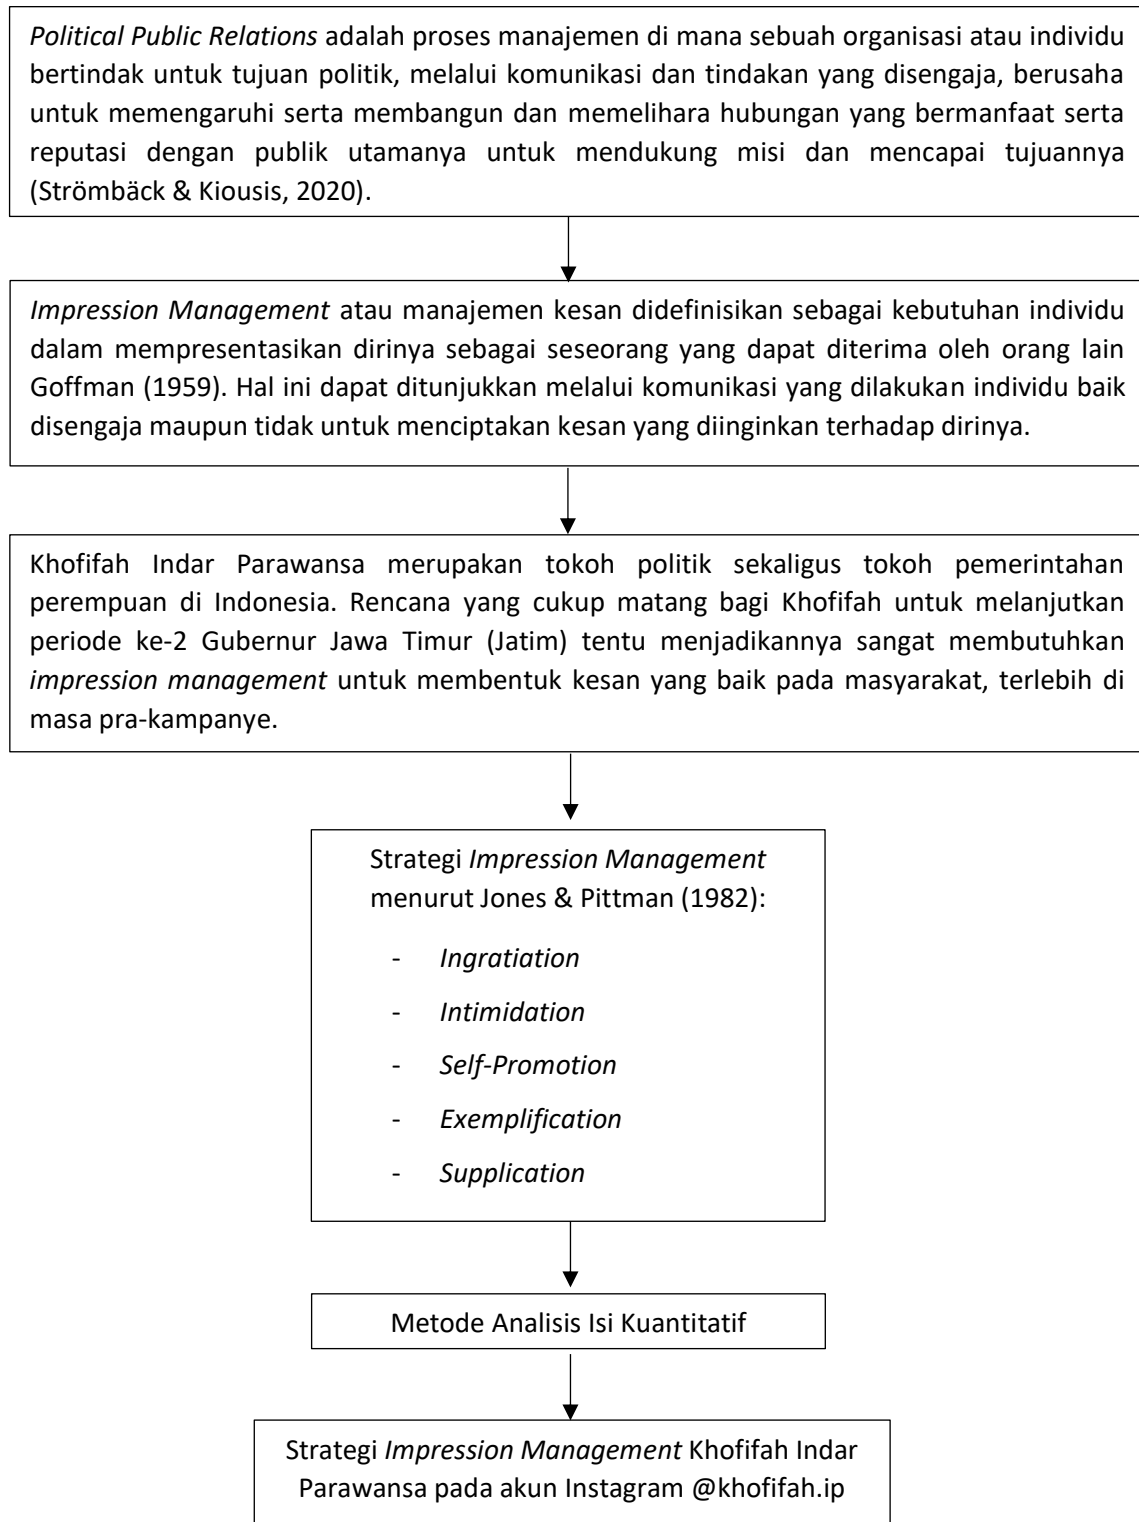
Political Public Relations adalah proses manajemen di mana sebuah organisasi atau individu bertindak untuk tujuan politik, melalui komunikasi dan tindakan yang disengaja, berusaha untuk memengaruhi serta membangun dan memelihara hubungan yang bermanfaat serta reputasi dengan publik utamanya untuk mendukung misi dan mencapai tujuannya (Strömbäck & Kiousis, 2020).

Impression Management atau manajemen kesan didefinisikan sebagai kebutuhan individu dalam mempresentasikan dirinya sebagai seseorang yang dapat diterima oleh orang lain Goffman (1959). Hal ini dapat ditunjukkan melalui komunikasi yang dilakukan individu baik disengaja maupun tidak untuk menciptakan kesan yang diinginkan terhadap dirinya.

Khofifah Indar Parawansa merupakan tokoh politik sekaligus tokoh pemerintahan perempuan di Indonesia. Rencana yang cukup matang bagi Khofifah untuk melanjutkan periode ke-2 Gubernur Jawa Timur (Jatim) tentu menjadikannya sangat membutuhkan impression management untuk membentuk kesan yang baik pada masyarakat, terlebih di masa pra-kampanye.

Strategi Impression Management menurut Jones & Pittman (1982):

- Ingratiation
- Intimidation
- Self-Promotion
- Exemplification
- Supplication

Metode Analisis Isi Kuantitatif

Strategi Impression Management Khofifah Indar Parawansa pada akun Instagram @khofifah.ip